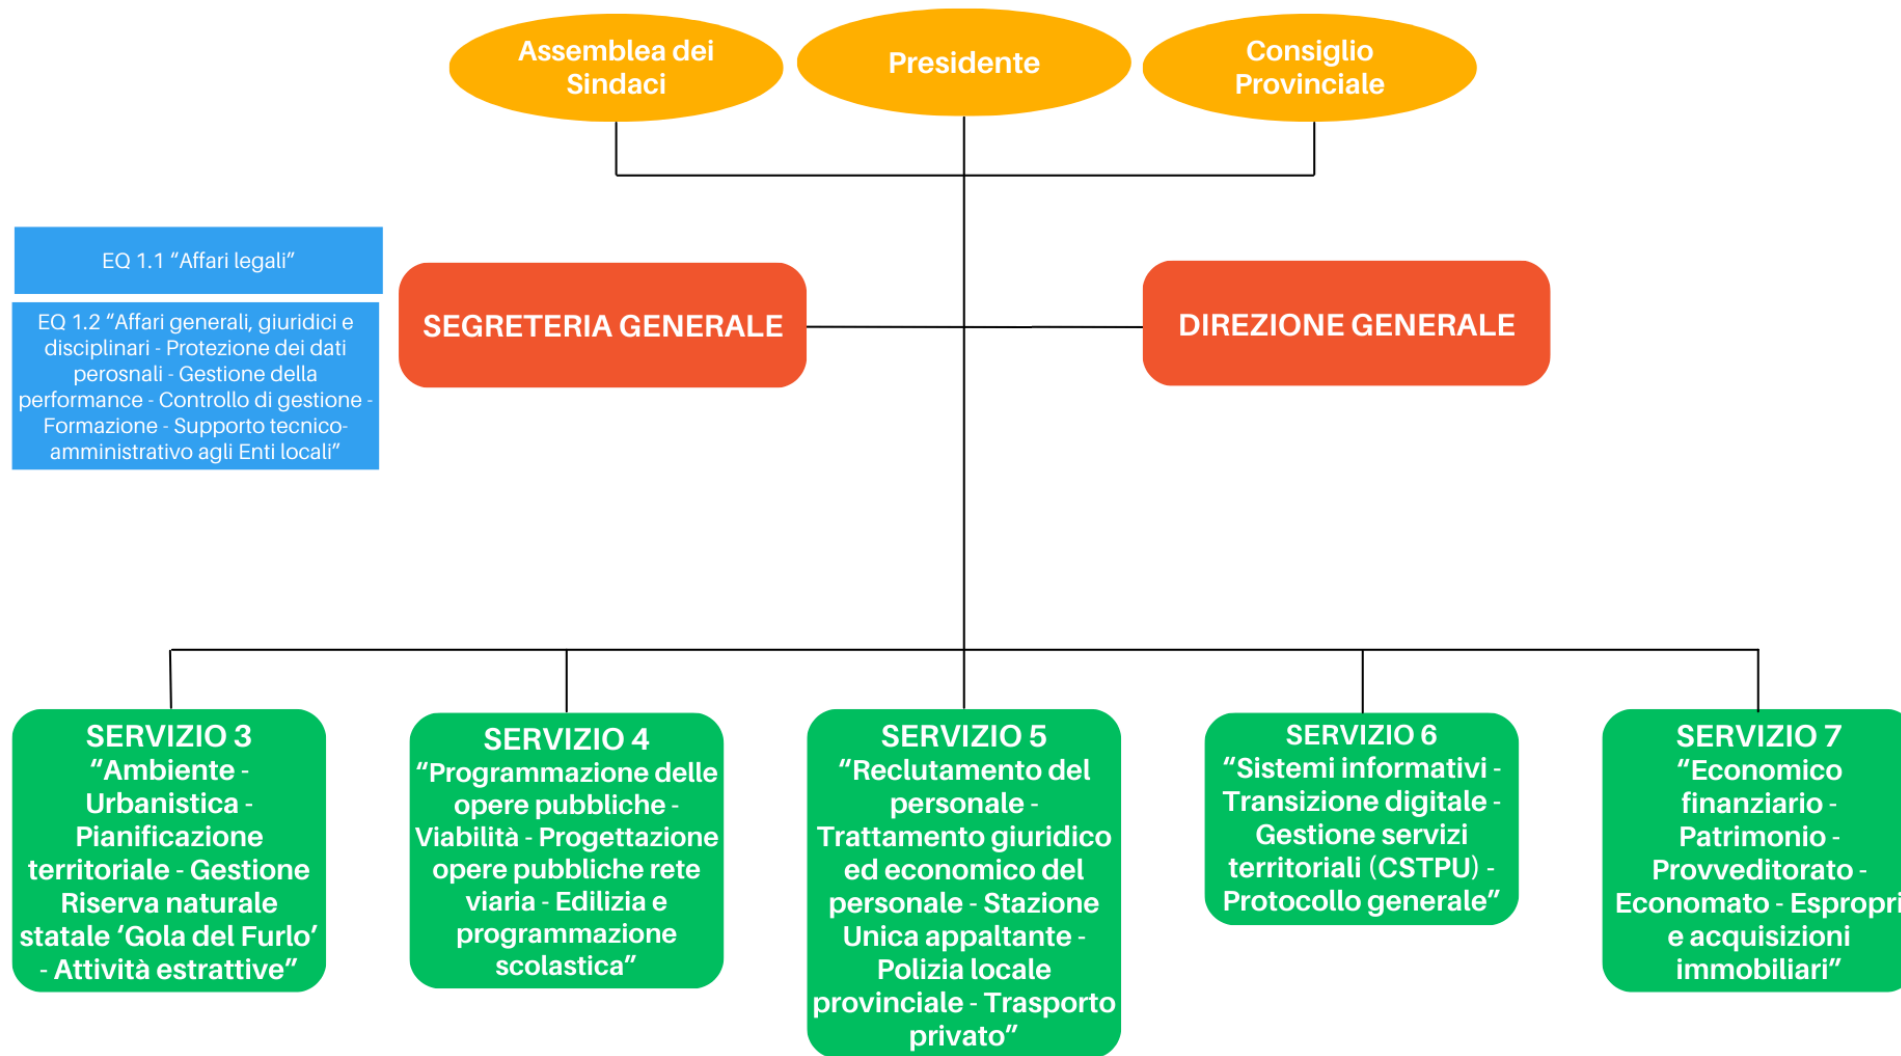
Assemblea dei Sindaci

Presidente

Consiglio Provinciale

EQ 1.1 “Affari legali”

EQ 1.2 “Affari generali, giuridici e disciplinari - Protezione dei dati perosnali - Gestione della performance - Controllo di gestione - Formazione - Supporto tecnico-amministrativo agli Enti locali”

SEGRETERIA GENERALE

DIREZIONE GENERALE

SERVIZIO 3 “Ambiente - Urbanistica - Pianificazione territoriale - Gestione Riserva naturale statale ‘Gola del Furlo’ - Attività estrattive”

SERVIZIO 4 “Programmazione delle opere pubbliche - Viabilità - Progettazione opere pubbliche rete viaria - Edilizia e programmazione scolastica”

SERVIZIO 5 “Reclutamento del personale - Trattamento giuridico ed economico del personale - Stazione Unica appaltante - Polizia locale provinciale - Trasporto privato”

SERVIZIO 6 “Sistemi informativi - Transizione digitale - Gestione servizi territoriali (CSTPU) - Protocollo generale”

SERVIZIO 7 “Economico finanziario - Patrimonio - Provveditorato - Economato - Espropri e acquisizioni immobiliari”